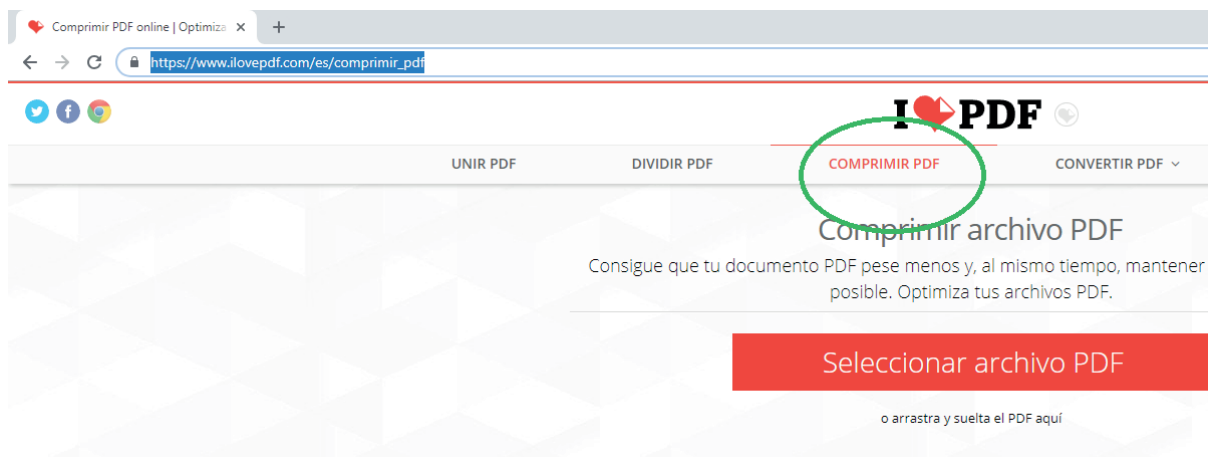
Comprimir PDF online | Optimiza ×
+
https://www.ilovepdf.com/es/comprimir_pdf

I PDF

UNIR PDF
DIVIDIR PDF
COMPRIMIR PDF
CONVERTIR PDF

Comprimir archivo PDF

Consigue que tu documento PDF pese menos y, al mismo tiempo, mantener posible. Optimiza tus archivos PDF.

Seleccionar archivo PDF

o arrastra y suelta el PDF aquí